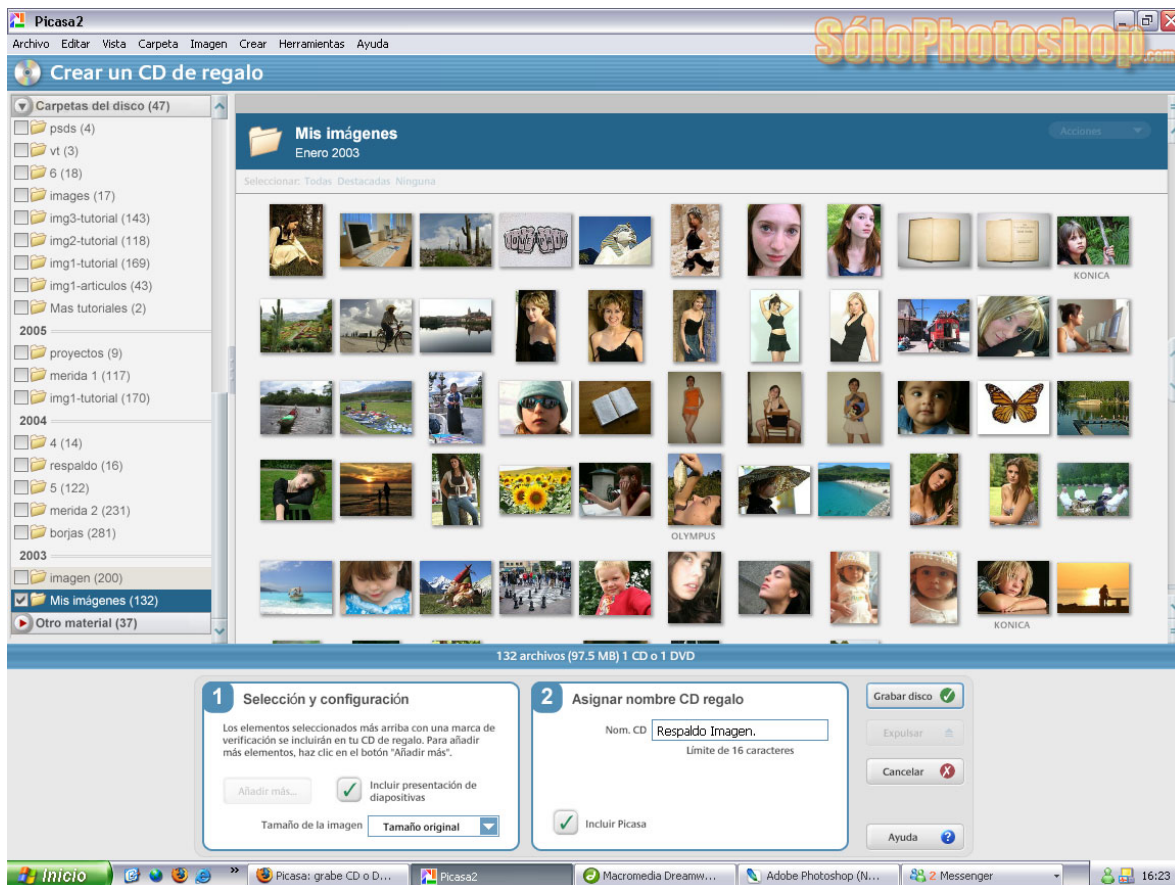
Picasa2

SóloPhotoshop.com

Archivo Editar Vista Carpeta Imagen Crear Herramientas Ayuda

Crear un CD de regalo

Carpetas del disco (47)
psds (4)
vt (3)
6 (18)
images (17)
img3-tutorial (143)
img2-tutorial (118)
img1-tutorial (169)
img1-articulos (43)
Mas tutoriales (2)
2005
proyectos (9)
merida 1 (117)
img1-tutorial (170)
2004
4 (14)
respaldo (16)
5 (122)
merida 2 (231)
borjas (281)
2003
imagen (200)
Mis imágenes (132)
Otro material (37)

Mis imágenes
Enero 2003

Acciones

Seleccionar: Todas Destacadas Ninguna

KONICA

OLYMPUS

KONICA

132 archivos (97.5 MB) 1 CD o 1 DVD

1 Selección y configuración

Los elementos seleccionados más arriba con una marca de verificación se incluirán en tu CD de regalo. Para añadir más elementos, haz clic en el botón "Añadir más".

Añadir más...

Incluir presentación de diapositivas

Tamaño de la imagen Tamaño original

2 Asignar nombre CD regalo

Nom. CD Respaldo Imagen.

Límite de 16 caracteres

Incluir Picasa

Grabar disco

Expulsar

Cancelar

Ayuda

Inicio

Picasa: grabe CD o D...

Picasa2

Macromedia Dreamw...

Adobe Photoshop (N...

2 Messenger

16:23